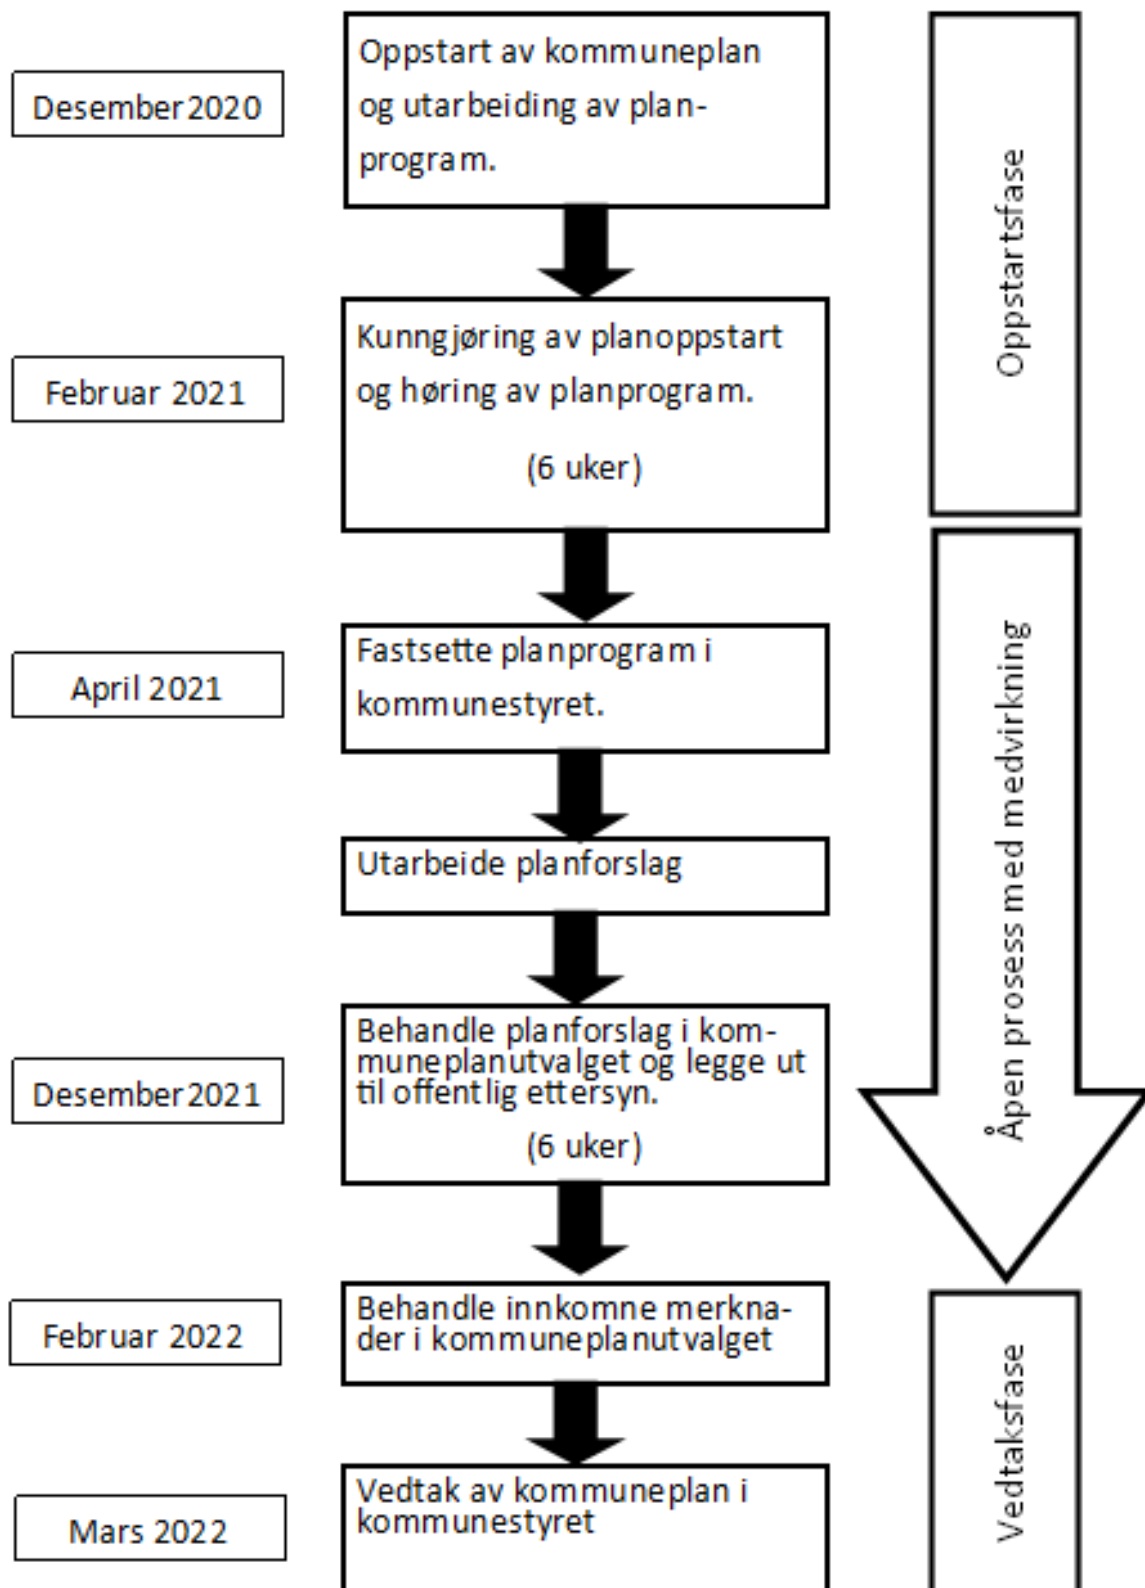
Desember 2020

Oppstart av kommuneplan og utarbeiding av planprogram.

Oppstartsfase

Februar 2021

Kunngjøring av planoppstart og høring av planprogram.

(6 uker)

April 2021

Fastsette planprogram i kommunestyret.

Åpen prosess med medvirkning

Utarbeide planforslag

Desember 2021

Behandle planforslag i kommuneplanutvalget og legge ut til offentlig ettersyn.

(6 uker)

Februar 2022

Behandle innkomne merknader i kommuneplanutvalget

Vedtaksfase

Mars 2022

Vedtak av kommuneplan i kommunestyret